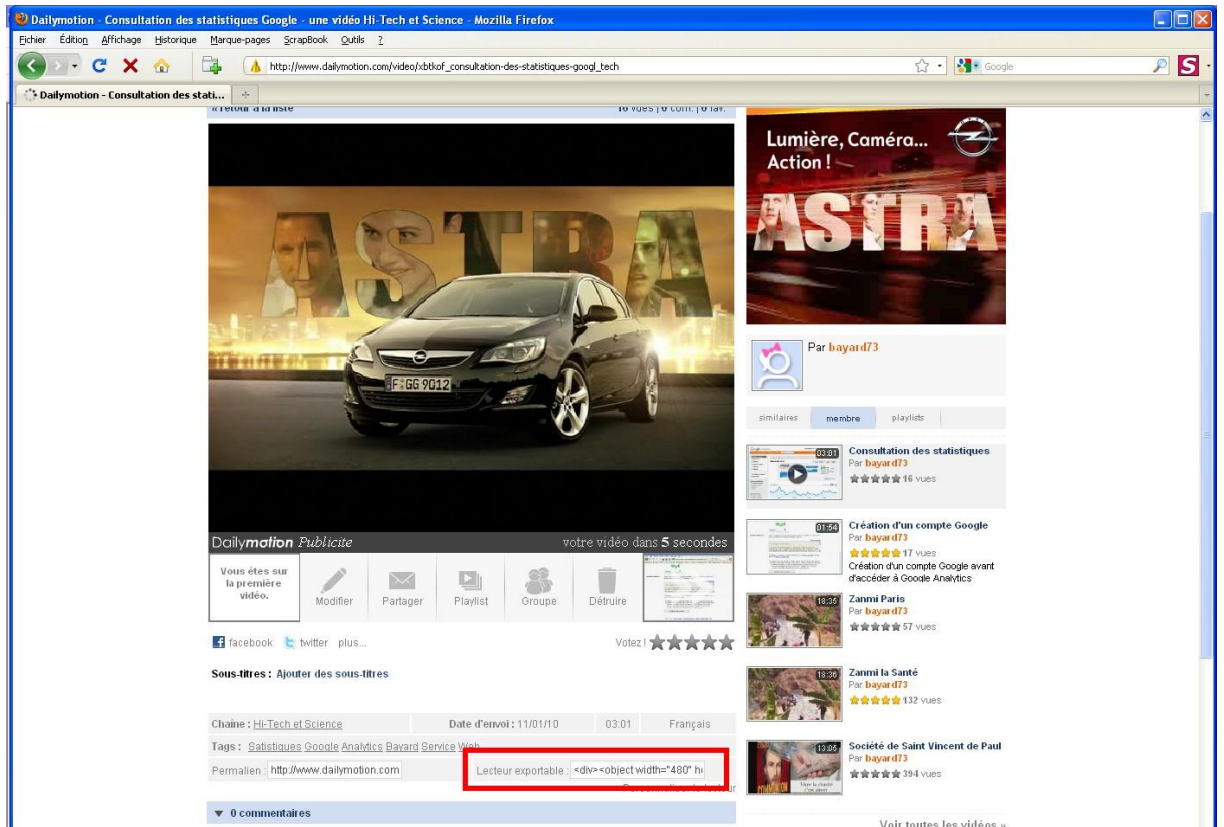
Dailymotion - Consultation des statistiques Google - une vidéo Hi-Tech et Science - Mozilla Firefox

Fichier Édition Affichage Historique Marque-pages ScrapBook Outils ?

http://www.dailymotion.com/video/xbtkof_consultation-des-statistiques-googl_tech

Google

Dailymotion - Consultation des stati...

« retour à la liste

16 vues | 0 com. | 0 fav.

ASTRA

F GG 9012

Dailymotion Publicite

votre vidéo dans 5 secondes

Vous êtes sur la première vidéo.

Modifier

Partager

Playlist

Groupe

Détruire

facebook twitter plus...

Votez !

Sous-titres : Ajouter des sous-titres

Chaîne : Hi-Tech et Science

Date d'envoi : 11/01/10

03:01

Français

Tags : Satistiques Google Analytics Bayard Service Web

Permalien : http://www.dailymotion.com

Lecteur exportable : <div><object width="480" he

Personnaliser le lecteur

▼ 0 commentaires

Lumière, Caméra... Action !

ASTRA

Par bayard73

similaires

membre

playlists

03:01

Consultation des statistiques

Par bayard73

16 vues

01:54

Création d'un compte Google

Par bayard73

17 vues

Création d'un compte Google avant d'accéder à Google Analytics

18:35

Zanmi Paris

Par bayard73

57 vues

18:36

Zanmi la Santé

Par bayard73

132 vues

13:05

Société de Saint Vincent de Paul

Par bayard73

394 vues

Voir toutes les vidéos »